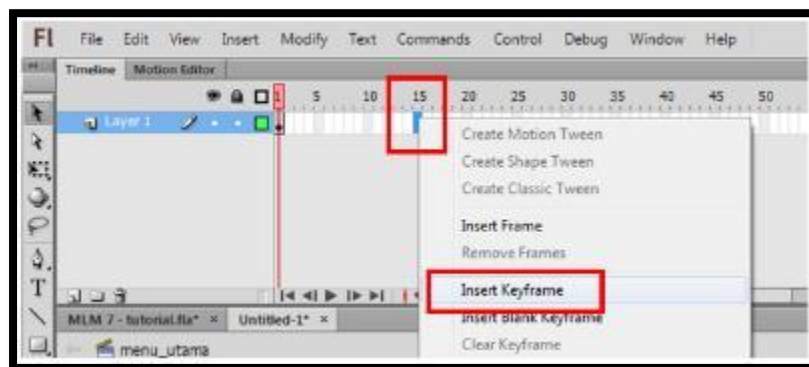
Fl File Edit View Insert Modify Text Commands Control Debug Window Help

Timeline Motion Editor

1 5 10 15 20 25 30 35 40 45 50

Layer 1

Create Motion Tween
Create Shape Tween
Create Classic Tween

Insert Frame
Remove Frames

Insert Keyframe
Insert Blank Keyframe
Clear Keyframe

MLM 7 - tutorial.fla* × Untitled-1* ×

menu_utama